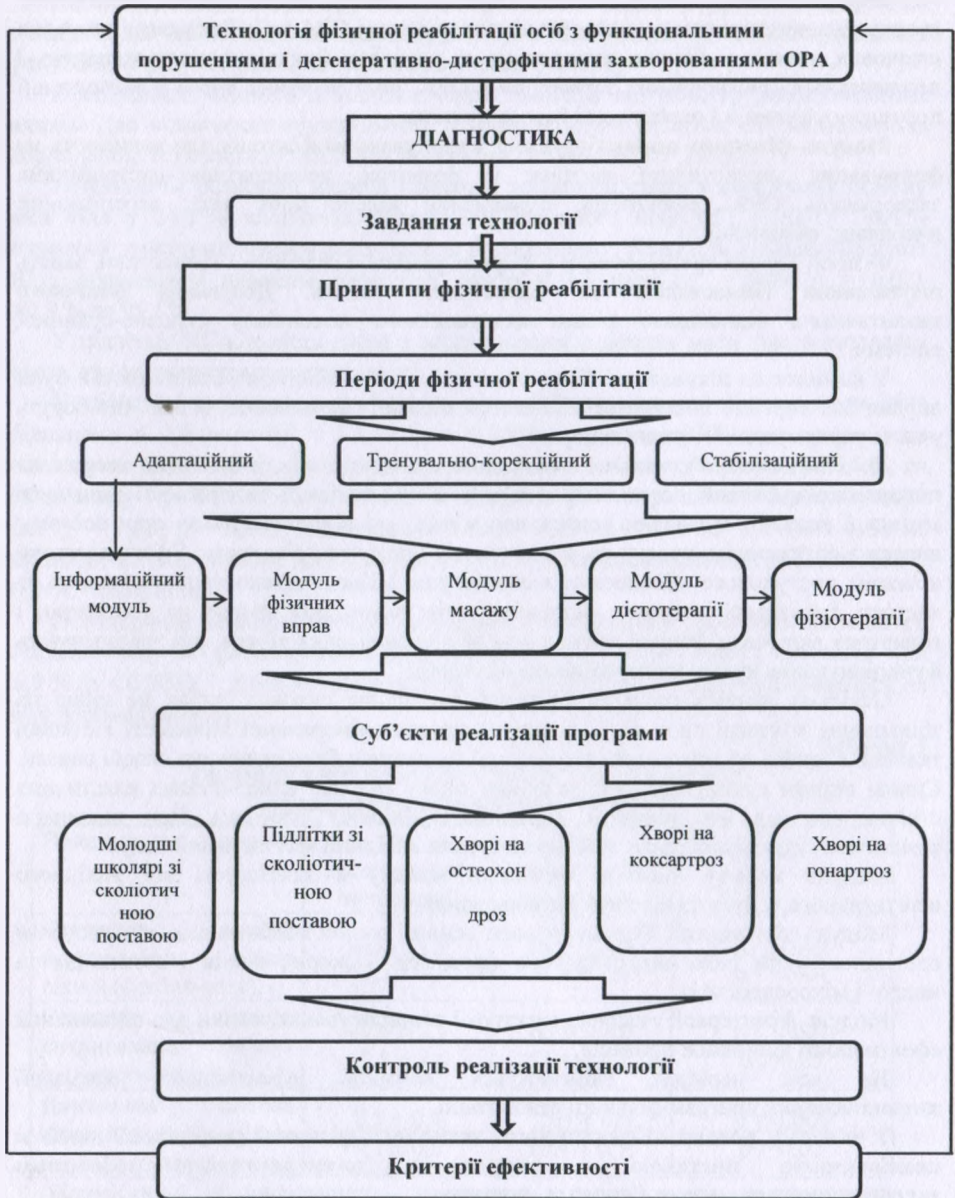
Технологія фізичної реабілітації осіб з функціональними порушеннями і дегенеративно-дистрофічними захворюваннями ОРА

ДІАГНОСТИКА

Завдання технології

Принципи фізичної реабілітації

Періоди фізичної реабілітації

Адаптаційний

Тренувально-корекційний

Стабілізаційний

Інформаційний модуль

Модуль фізичних вправ

Модуль масажу

Модуль дієтотерапії

Модуль фізіотерапії

Суб'єкти реалізації програми

Молодші школярі зі сколіотичною поставою

Підлітки зі сколіотичною поставою

Хворі на остеохондроз

Хворі на коксартроз

Хворі на гонартроз

Контроль реалізації технології

Критерії ефективності